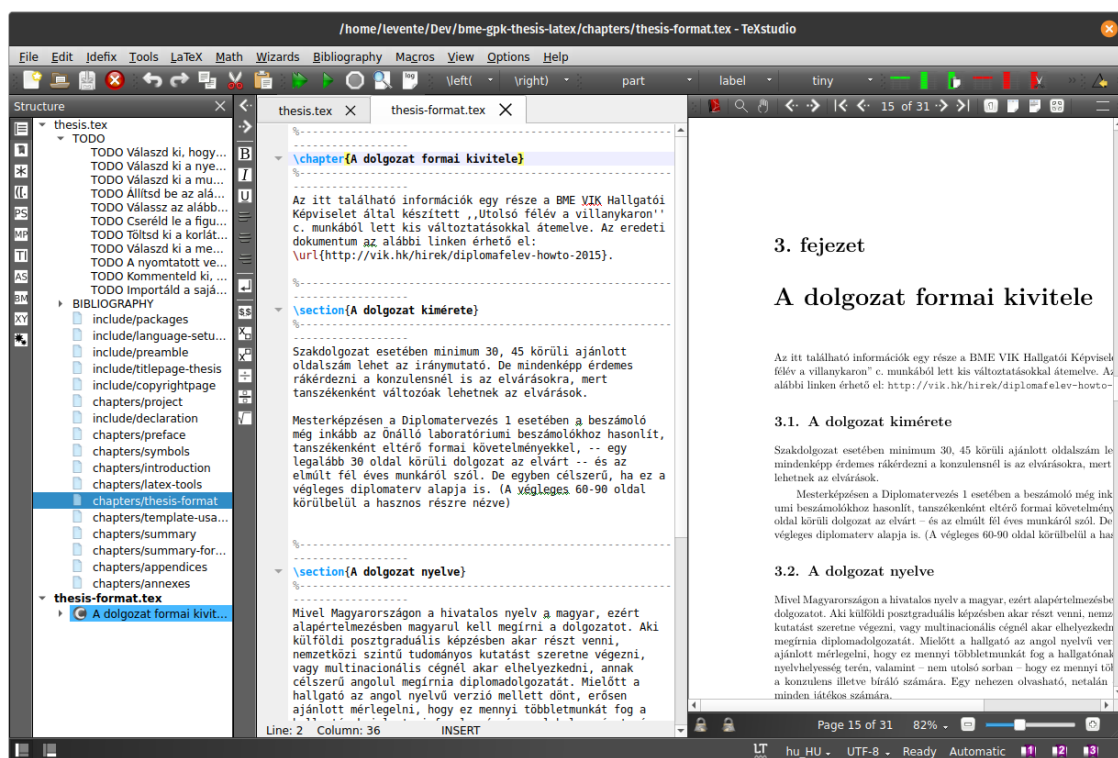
/home/levente/Dev/bme-gpk-thesis-latex/chapters/thesis-format.tex - TeXstudio

File Edit Idefix Tools LaTeX Math Wizards Bibliography Macros View Options Help

\left( \right) part label tiny

Structure

thesis.tex
TODO
TODO Válaszd ki, hogy...
TODO Válaszd ki a nye...
TODO Válaszd ki a mu...
TODO Állítsd be az alá...
TODO Válassz az alább...
TODO Cseréld le a figu...
TODO Töltsd ki a korlát...
TODO Válaszd ki a me...
TODO A nyomtatott ve...
TODO Kommenteld ki, ...
TODO Importáld a saját...
BIBLIOGRAPHY
include/packages
include/language-setu...
include/preamble
include/titlepage-thesis
include/copyrightpage
chapters/project
include/declaration
chapters/preface
chapters/symbols
chapters/introduction
chapters/latex-tools
chapters/thesis-format
chapters/template-usa...
chapters/summary
chapters/summary-for...
chapters/appendices
chapters/annexes
thesis-format.tex
A dolgozat formai kivit...

thesis.tex thesis-format.tex

%------------------------------------------------------------------
\chapter{A dolgozat formai kivitele}
%------------------------------------------------------------------

Az itt található információk egy része a BME VIK Hallgatói Képviselet által készített ,,Utolsó félév a villanykaron'' c. munkából lett kis változtatásokkal átemelve. Az eredeti dokumentum az alábbi linken érhető el: \url{http://vik.hk/hirek/diplomafelev-howto-2015}.

%------------------------------------------------------------------
\section{A dolgozat kimérete}
%------------------------------------------------------------------

Szakdolgozat esetében minimum 30, 45 körüli ajánlott oldalszám lehet az iránymutató. De mindenképp érdemes rákérdezni a konzulensnél is az elvárásokra, mert tanszékenként változóak lehetnek az elvárások.

Mesterképzésen a Diplomatervezés 1 esetében a beszámoló még inkább az Önálló laboratóriumi beszámolókhoz hasonlít, tanszékenként eltérő formai követelményekkel, -- egy legalább 30 oldal körüli dolgozat az elvárt -- és az elmúlt fél éves munkáról szól. De egyben célszerű, ha ez a végleges diplomaterv alapja is. (A végleges 60-90 oldal körülbelül a hasznos részre nézve)

%------------------------------------------------------------------
\section{A dolgozat nyelve}
%------------------------------------------------------------------

Mivel Magyarországon a hivatalos nyelv a magyar, ezért alapértelmezésben magyarul kell megírni a dolgozatot. Aki külföldi posztgraduális képzésben akar részt venni, nemzetközi szintű tudományos kutatást szeretne végezni, vagy multinacionális cégnél akar elhelyezkedni, annak célszerű angolul megírnia diplomadolgozatát. Mielőtt a hallgató az angol nyelvű verzió mellett dönt, erősen ajánlott mérlegelni, hogy ez mennyi többletmunkát fog a

Line: 2 Column: 36 INSERT

15 of 31

3. fejezet

A dolgozat formai kivitele

Az itt található információk egy része a BME VIK Hallgatói Képvisel félév a villanykaron" c. munkából lett kis változtatásokkal átemelve. Az alábbi linken érhető el: http://vik.hk/hirek/diplomafelev-howto-

3.1. A dolgozat kimérete

Szakdolgozat esetében minimum 30, 45 körüli ajánlott oldalszám le mindenképp érdemes rákérdezni a konzulensnél is az elvárásokra, mert lehetnek az elvárások.

Mesterképzésen a Diplomatervezés 1 esetében a beszámoló még ink umi beszámolókhoz hasonlít, tanszékenként eltérő formai követelmény oldal körüli dolgozat az elvárt – és az elmúlt fél éves munkáról szól. De végleges diplomaterv alapja is. (A végleges 60-90 oldal körülbelül a has

3.2. A dolgozat nyelve

Mivel Magyarországon a hivatalos nyelv a magyar, ezért alapértelmezésb dolgozatot. Aki külföldi posztgraduális képzésben akar részt venni, nemz kutatást szeretne végezni, vagy multinacionális cégnél akar elhelyezked megírnia diplomadolgozatát. Mielőtt a hallgató az angol nyelvű ver ajánlott mérlegelni, hogy ez mennyi többletmunkát fog a hallgatónak nyelvhelyesség terén, valamint – nem utolsó sorban – hogy ez mennyi tö a konzulens illetve bíráló számára. Egy nehezen olvasható, netalán minden játékos számára.

Page 15 of 31 82%

LT hu_HU UTF-8 Ready Automatic 1 2 3